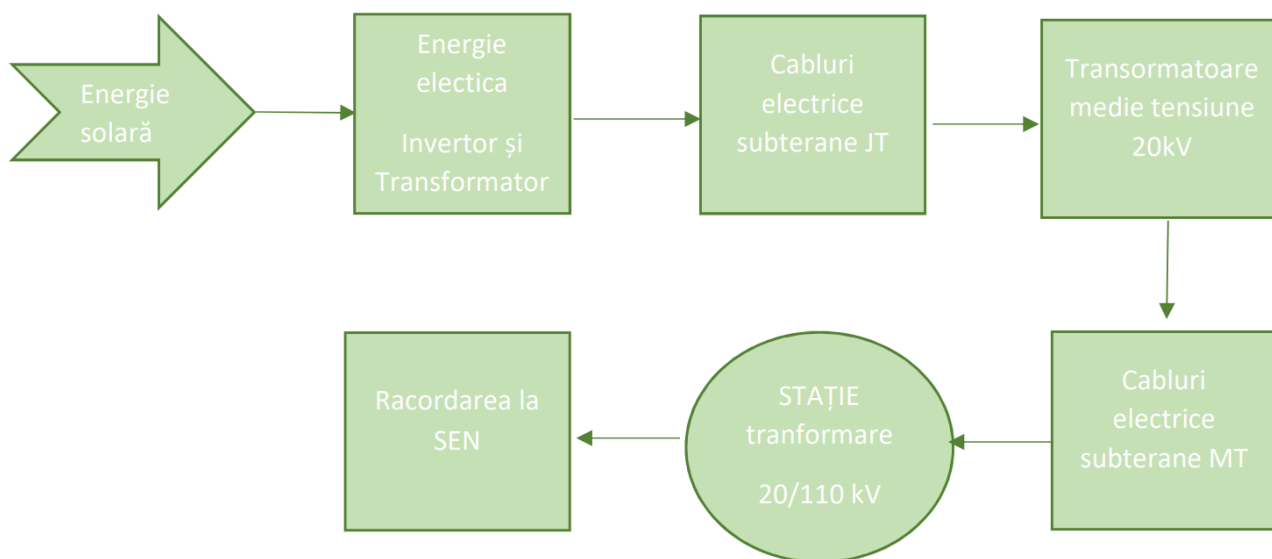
Energie solară

Energie electica

Invertor și Transformator

Cabluri electrice subterane JT

Transormatoare medie tensiune 20kV

Cabluri electrice subterane MT

STAȚIE tranformare

20/110 kV

Racordarea la SEN